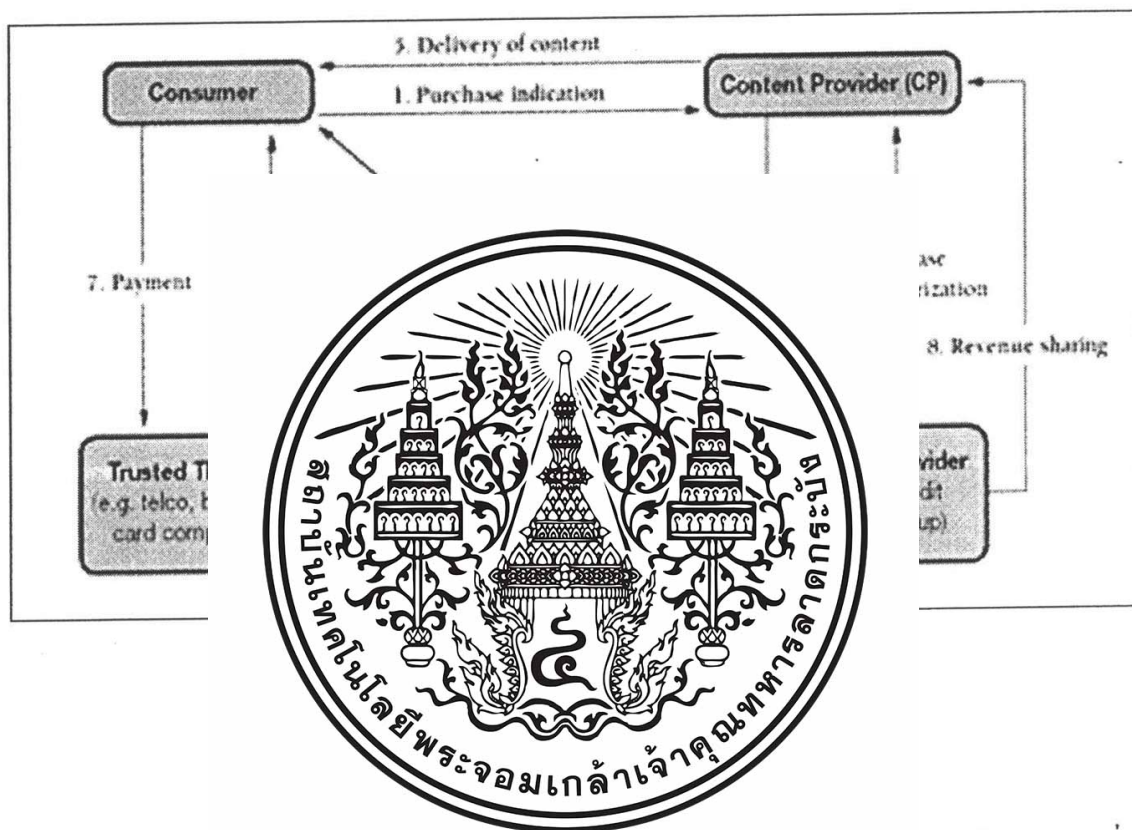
5. Delivery of content

Consumer

1. Purchase indication

Content Provider (CP)

7. Payment

ase

rization

8. Revenue sharing

Trusted T

(e.g. telco, b

card comp

vider

dit

up)

สถาบันเทคโนโลยีพระจอมเกล้าเจ้าคุณทหารลาดกระบัง

๔